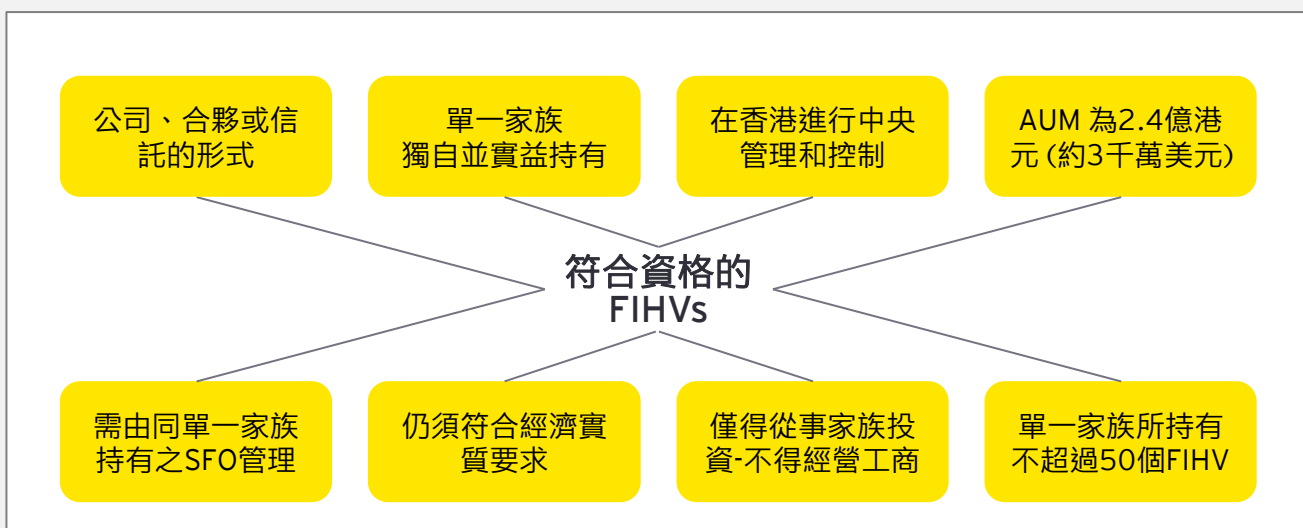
公司、合夥或信託的形式

單一家族獨自並實益持有

在香港進行中央管理和控制

AUM 為2.4億港元 (約3千萬美元)

符合資格的 FIHVs

需由同單一家族持有之SFO管理

仍須符合經濟實質要求

僅得從事家族投資-不得經營工商

單一家族所持有不超過50個FIHV